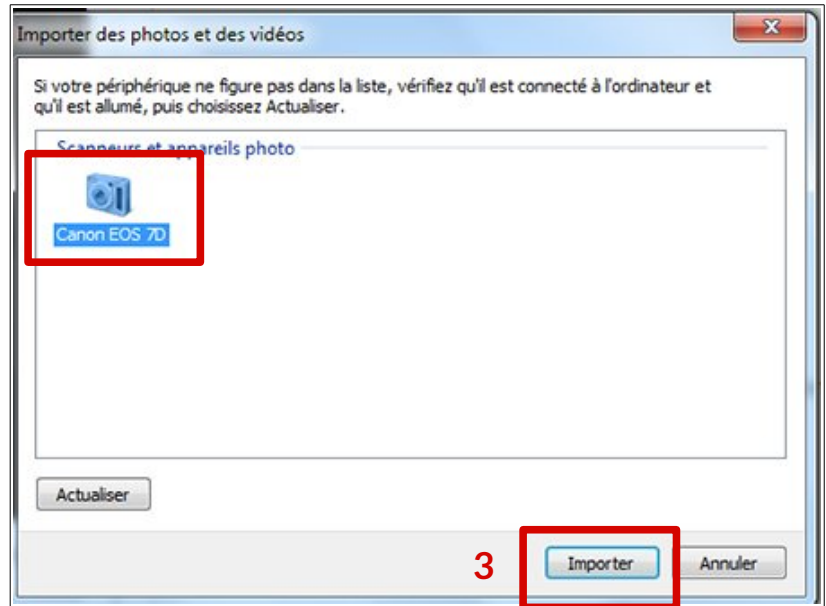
Importer des photos et des vidéos

Si votre périphérique ne figure pas dans la liste, vérifiez qu'il est connecté à l'ordinateur et qu'il est allumé, puis choisissez Actualiser.

Scanneurs et appareils photo

Canon EOS 7D

Actualiser

3

Importer

Annuler